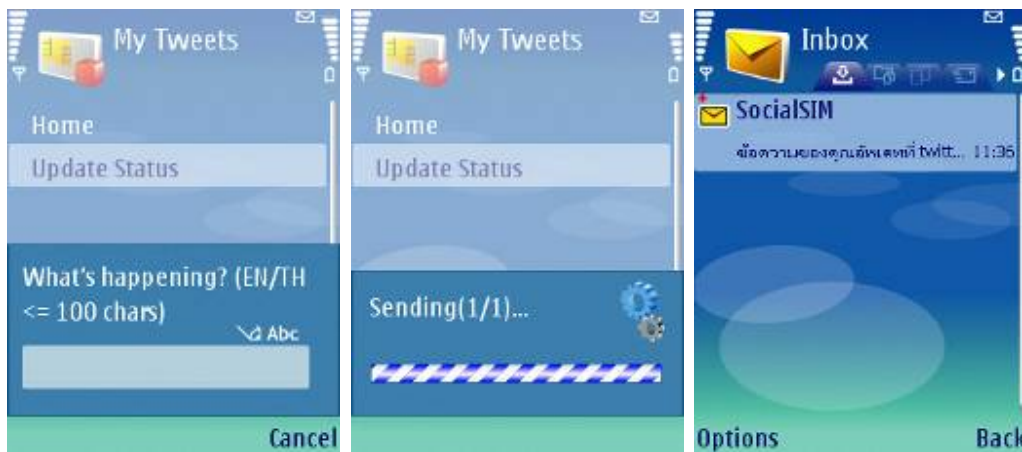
My Tweets

Home

Update Status

What's happening? (EN/TH <= 100 chars)

Abc

Cancel

My Tweets

Home

Update Status

Sending(1/1)...

Inbox

SocialSIM

ข้อความของคุณอัพเดทที่ twitt... 11:36

Options

Back